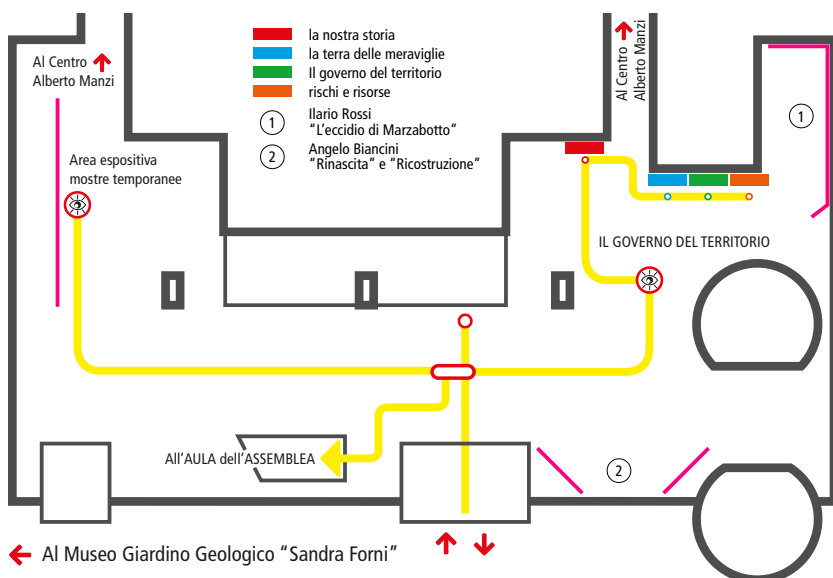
Al Centro Alberto Manzi

la nostra storia
la terra delle meraviglie
Il governo del territorio
rischi e risorse

1 Ilario Rossi "L'eccidio di Marzabotto"
2 Angelo Biancini "Rinascita" e "Ricostruzione"

Al Centro Alberto Manzi

1

Area espositiva mostre temporanee

IL GOVERNO DEL TERRITORIO

All'AULA dell'ASSEMBLEA

2

Al Museo Giardino Geologico "Sandra Forni"